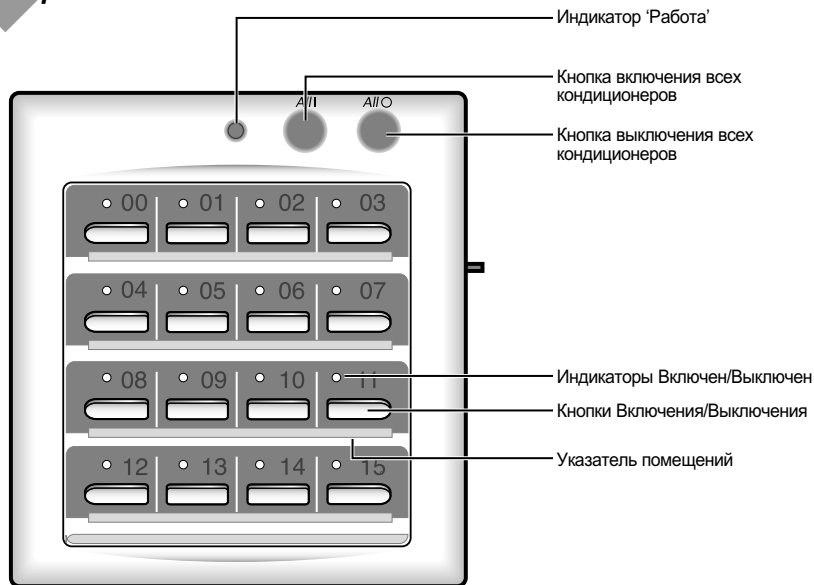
Индикатор 'Работа'

All

All○

Кнопка включения всех кондиционеров

Кнопка выключения всех кондиционеров

00 01 02 03

04 05 06 07

08 09 10 11

12 13 14 15

Индикаторы Включен/Выключен

Кнопки Включения/Выключения

Указатель помещений